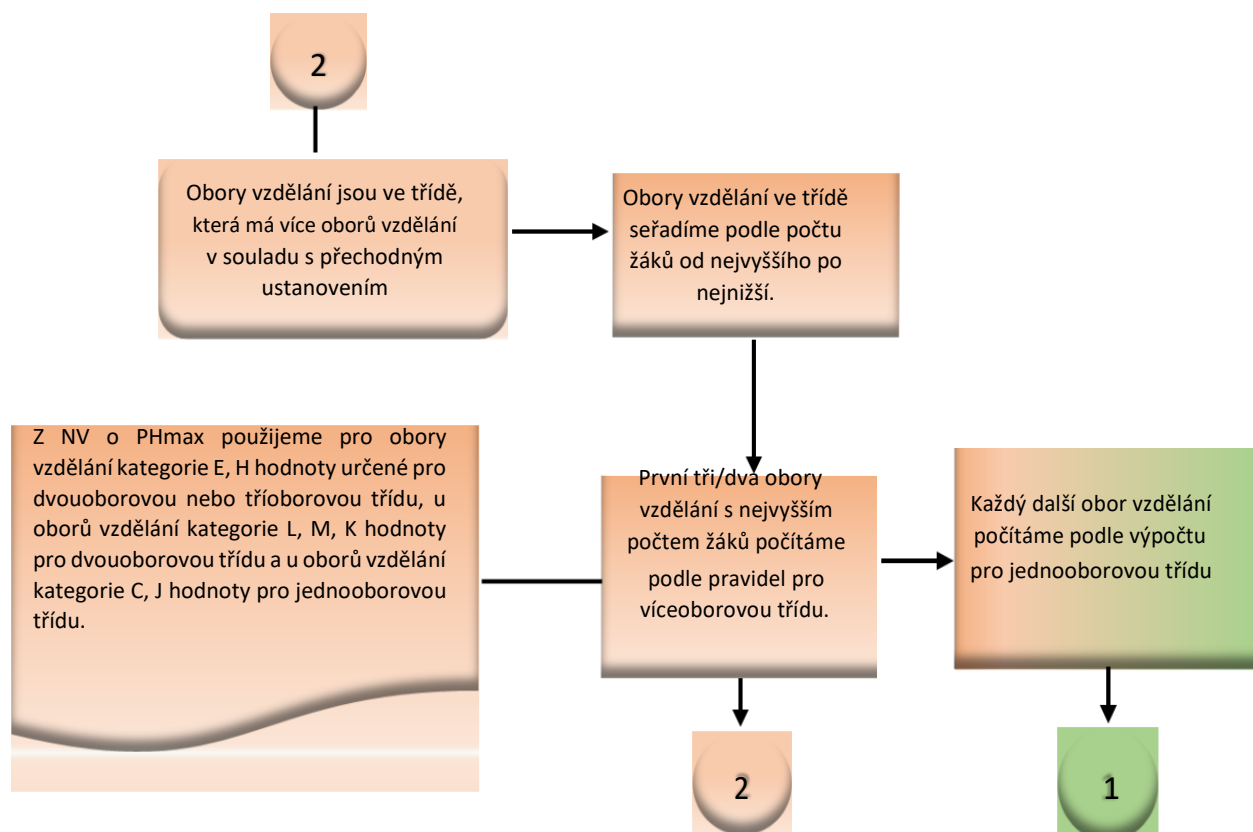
2

Obory vzdělání jsou ve třídě, která má více oborů vzdělání v souladu s přechodným ustanovením

Obory vzdělání ve třídě seřadíme podle počtu žáků od nejvyššího po nejnižší.

Z NV o PHmax použijeme pro obory vzdělání kategorie E, H hodnoty určené pro dvouoborovou nebo tríoborovou třídu, u oborů vzdělání kategorie L, M, K hodnoty pro dvouoborovou třídu a u oborů vzdělání kategorie C, J hodnoty pro jednooborovou třídu.

První tři/dva obory vzdělání s nejvyšším počtem žáků počítáme podle pravidel pro víceoborovou třídu.

Každý další obor vzdělání počítáme podle výpočtu pro jednooborovou třídu

2

1